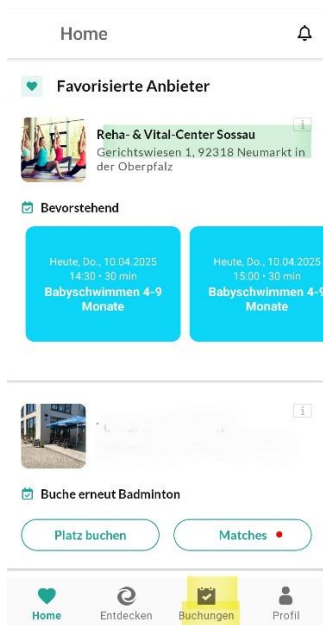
Home

Favorisierte Anbieter

Reha- & Vital-Center Sossau
Gerichtswiesen 1, 92318 Neumarkt in der Oberpfalz

i

Bevorstehend

Heute, Do., 10.04.2025
14:30 • 30 min
Babyschwimmen 4-9 Monate

Heute, Do., 10.04.2025
15:00 • 30 min
Babyschwimmen 4-9 Monate

i

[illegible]

Buche erneut Badminton

Platz buchen

Matches

Home
Entdecken
Buchungen
Profil